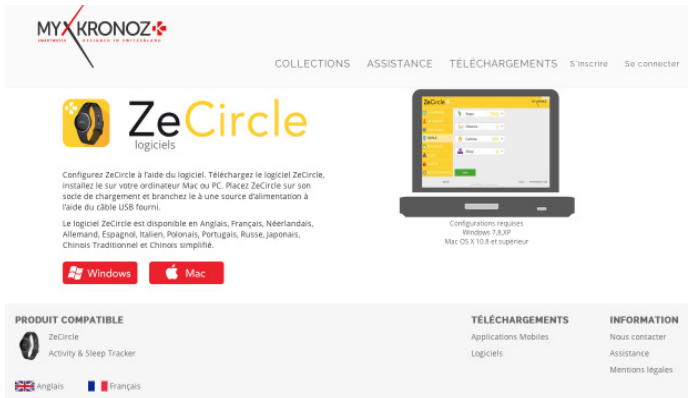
MYKRONOZ
SMARTWATCH DESIGNED IN SWITZERLAND

COLLECTIONS ASSISTANCE TÉLÉCHARGEMENTS S'inscrire Se connecter

ZeCircle
logiciels

Configurez ZeCircle à l'aide du logiciel. Téléchargez le logiciel ZeCircle, installez le sur votre ordinateur Mac ou PC. Placez ZeCircle sur son socle de chargement et branchez le à une source d'alimentation à l'aide du câble USB fourni.

Le logiciel ZeCircle est disponible en Anglais, Français, Néerlandais, Allemand, Espagnol, Italien, Polonais, Portugais, Russe, Japonais, Chinois Traditionnel et Chinois simplifié.

Windows Mac

ZeCircle

Configurations requises
Windows 7,8,XP
Mac OS X 10.8 et supérieur

PRODUIT COMPATIBLE
ZeCircle
Activity & Sleep Tracker

TÉLÉCHARGEMENTS
Applications Mobiles
Logiciels

INFORMATION
Nous contacter
Assistance
Mentions légales

Anglais Français